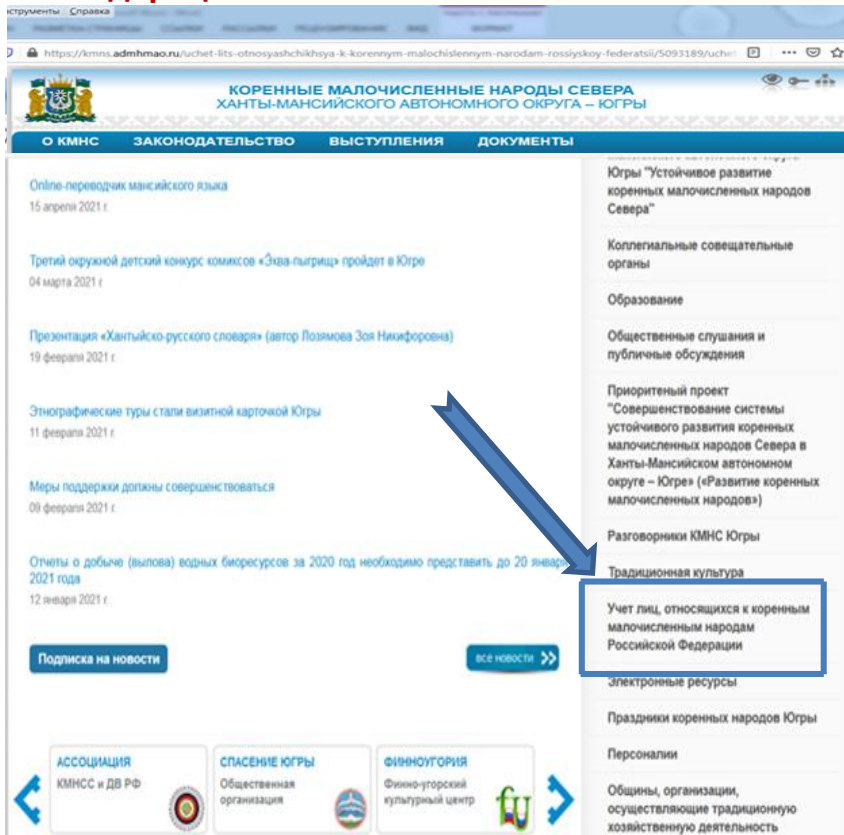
струменты Справка

https://kmns.admhmao.ru/uchet-lits-otnosyashchikhsya-k-korennym-malochislennym-narodam-rossiyskoy-federatsii/5093189/uche

КОРЕННЫЕ МАЛОЧИСЛЕННЫЕ НАРОДЫ СЕВЕРА
ХАНТЫ-МАНСИЙСКОГО АВТОНОМНОГО ОКРУГА – ЮГРЫ

О КМНС ЗАКОНОДАТЕЛЬСТВО ВЫСТУПЛЕНИЯ ДОКУМЕНТЫ

Online-переводчик мансийского языка
15 апреля 2021 г.

Третий окружной детский конкурс комиксов «Эква-пыгриш» пройдет в Югре
04 марта 2021 г.

Презентация «Хантыйско-русского словаря» (автор Лозямова Зоя Никифоровна)
19 февраля 2021 г.

Этнографические туры стали визитной карточкой Югры
11 февраля 2021 г.

Меры поддержки должны совершенствоваться
09 февраля 2021 г.

Отчеты о добыче (вылова) водных биоресурсов за 2020 год необходимо представить до 20 января 2021 года
12 января 2021 г.

Подписка на новости

все новости

Югры "Устойчивое развитие коренных малочисленных народов Севера"

Коллегиальные совещательные органы

Образование

Общественные слушания и публичные обсуждения

Приоритеный проект "Совершенствование системы устойчивого развития коренных малочисленных народов Севера в Ханты-Мансийском автономном округе – Югре» («Развитие коренных малочисленных народов»)

Разговорники КМНС Югры

Традиционная культура

Учет лиц, относящихся к коренным малочисленным народам Российской Федерации

Электронные ресурсы

Праздники коренных народов Югры

Персоналии

Общины, организации, осуществляющие традиционную хозяйственную деятельность

АССОЦИАЦИЯ
КМНСС и ДВ РФ

СПАСЕНИЕ ЮГРЫ
Общественная организация

ФИННОУГОРИЯ
Финно-угорский культурный центр